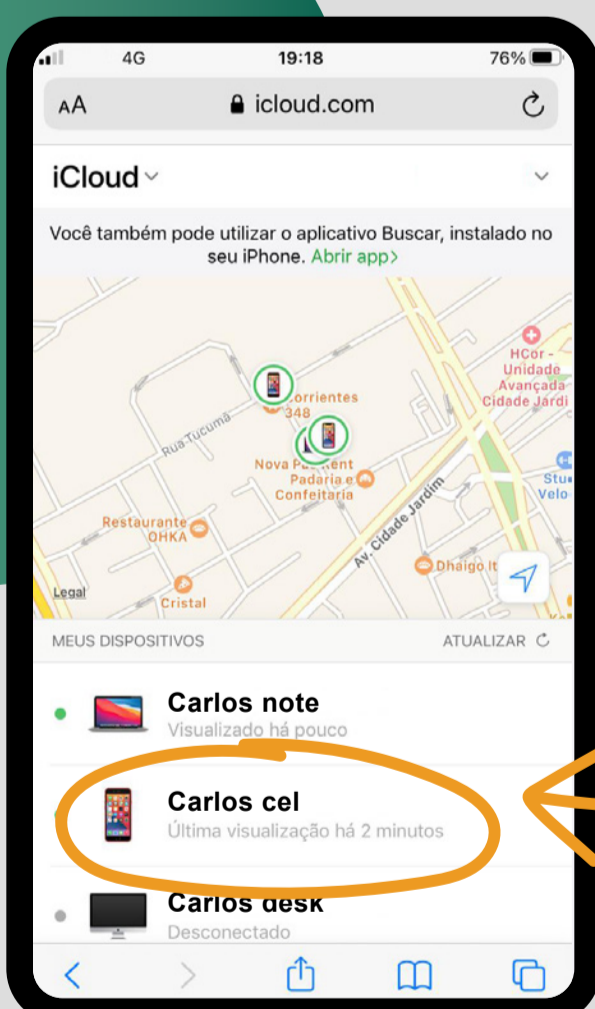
4G 19:18 76%

AA icloud.com

iCloud

Você também pode utilizar o aplicativo Buscar, instalado no seu iPhone. Abrir app>

Rua Tucumã

Corrientes 348

Nova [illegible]ent Padaria e Confeitaria

HCor - Unidade Avançada Cidade Jardi

Av. Cidade Jardim

Restaurante OHKA

Cristal

Dhaigo It

Stu Velo

Legal

MEUS DISPOSITIVOS

ATUALIZAR

Carlos note
Visualizado há pouco

Carlos cel
Última visualização há 2 minutos

Carlos desk
Desconectado